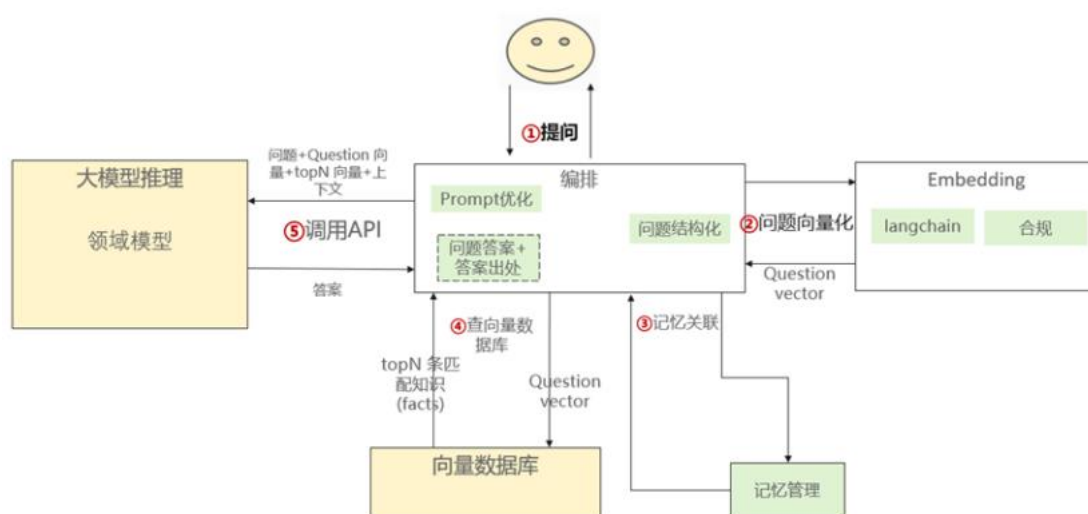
①提问

问题+Question 向量+topN 向量+上下文

大模型推理

领域模型

⑤调用API

答案

编排

Prompt优化

问题答案+答案出处

问题结构化

②问题向量化

Embedding

langchain

合规

Question vector

④查向量数据库

topN 条匹配知识 (facts)

Question vector

③记忆关联

向量数据库

记忆管理